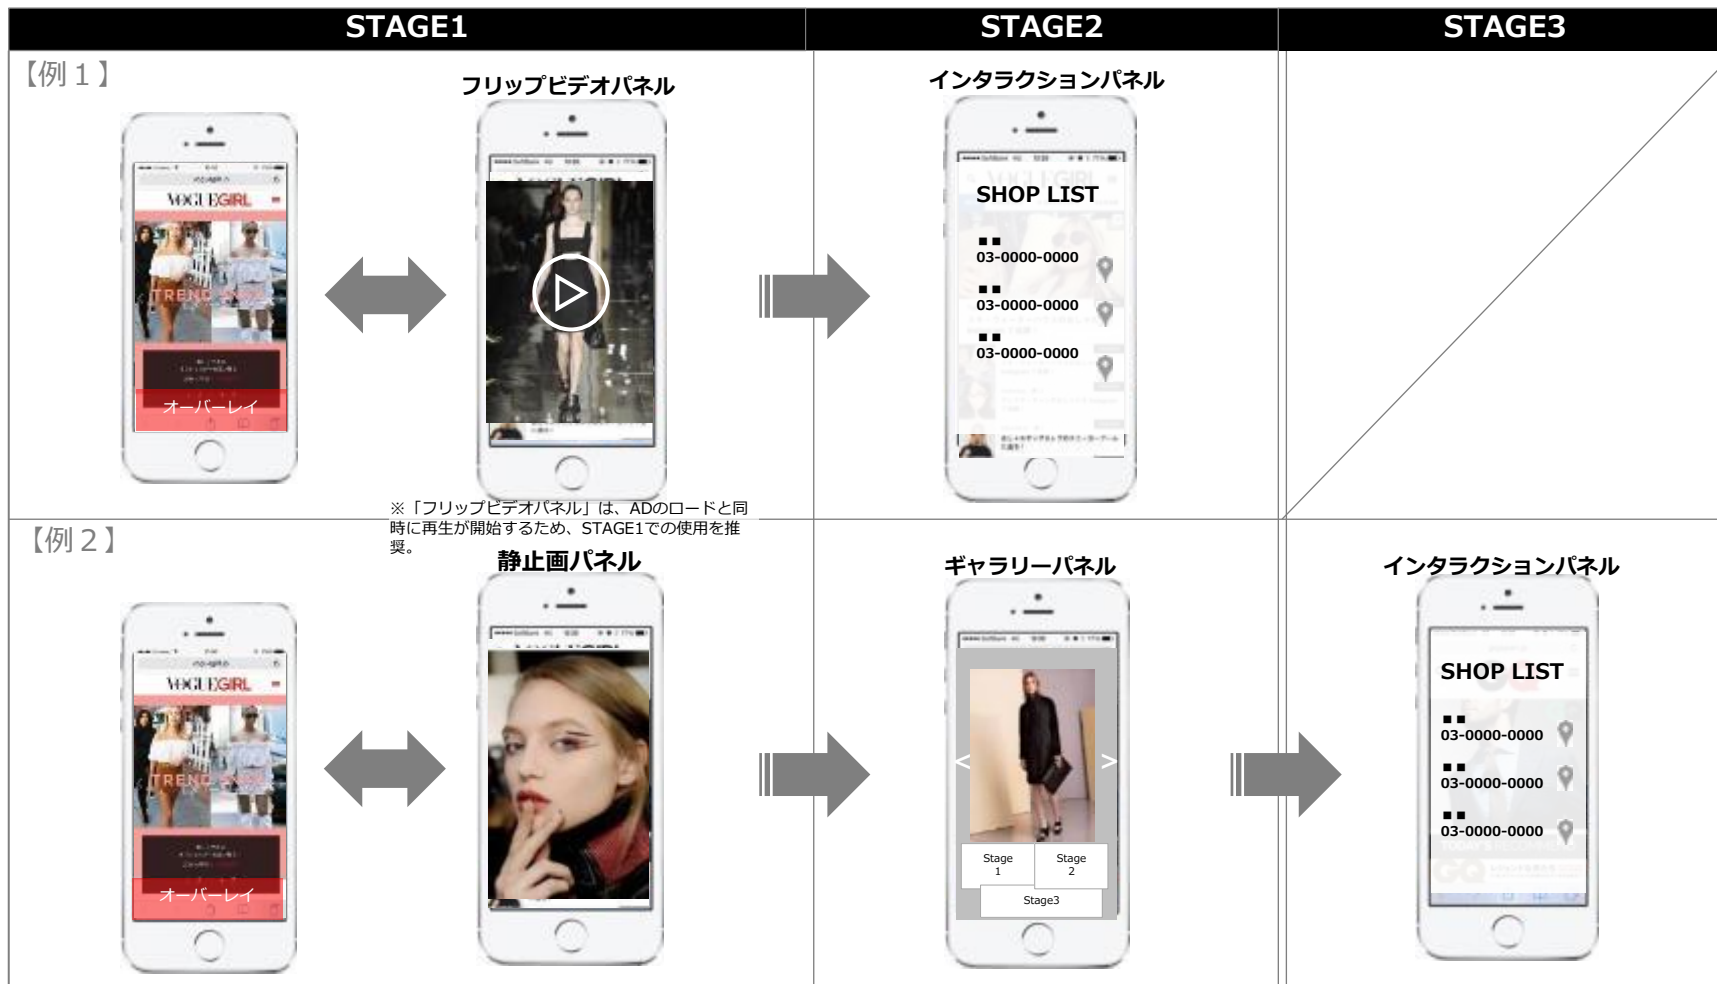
| STAGE1 | STAGE2 | STAGE3 |
|---|---|---|

【例１】

フリップビデオパネル

VOGUEGIRL

TREND

オーバーレイ

インタラクションパネル

SHOP LIST

■■
03-0000-0000

■■
03-0000-0000

■■
03-0000-0000

※「フリップビデオパネル」は、ADのロードと同時に再生が開始するため、STAGE1での使用を推奨。

【例２】

静止画パネル

VOGUEGIRL

TREND

オーバーレイ

ギャラリーパネル

<

>

Stage 1

Stage 2

Stage3

インタラクションパネル

SHOP LIST

■■
03-0000-0000

■■
03-0000-0000

■■
03-0000-0000